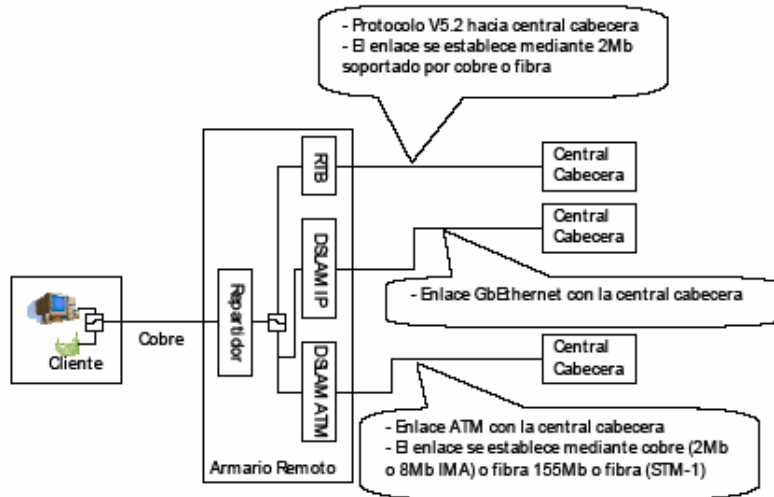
- Protocolo V5.2 hacia central cabecera
- El enlace se establece mediante 2Mb soportado por cobre o fibra

RTB

Central Cabecera

Central Cabecera

DSLAM IP

- Enlace GbEthernet con la central cabecera

Cliente

Cobre

Repartidor

DSLAM ATM

Central Cabecera

- Enlace ATM con la central cabecera
- El enlace se establece mediante cobre (2Mb o 8Mb IMA) o fibra 155Mb o fibra (STM-1)

Armario Remoto